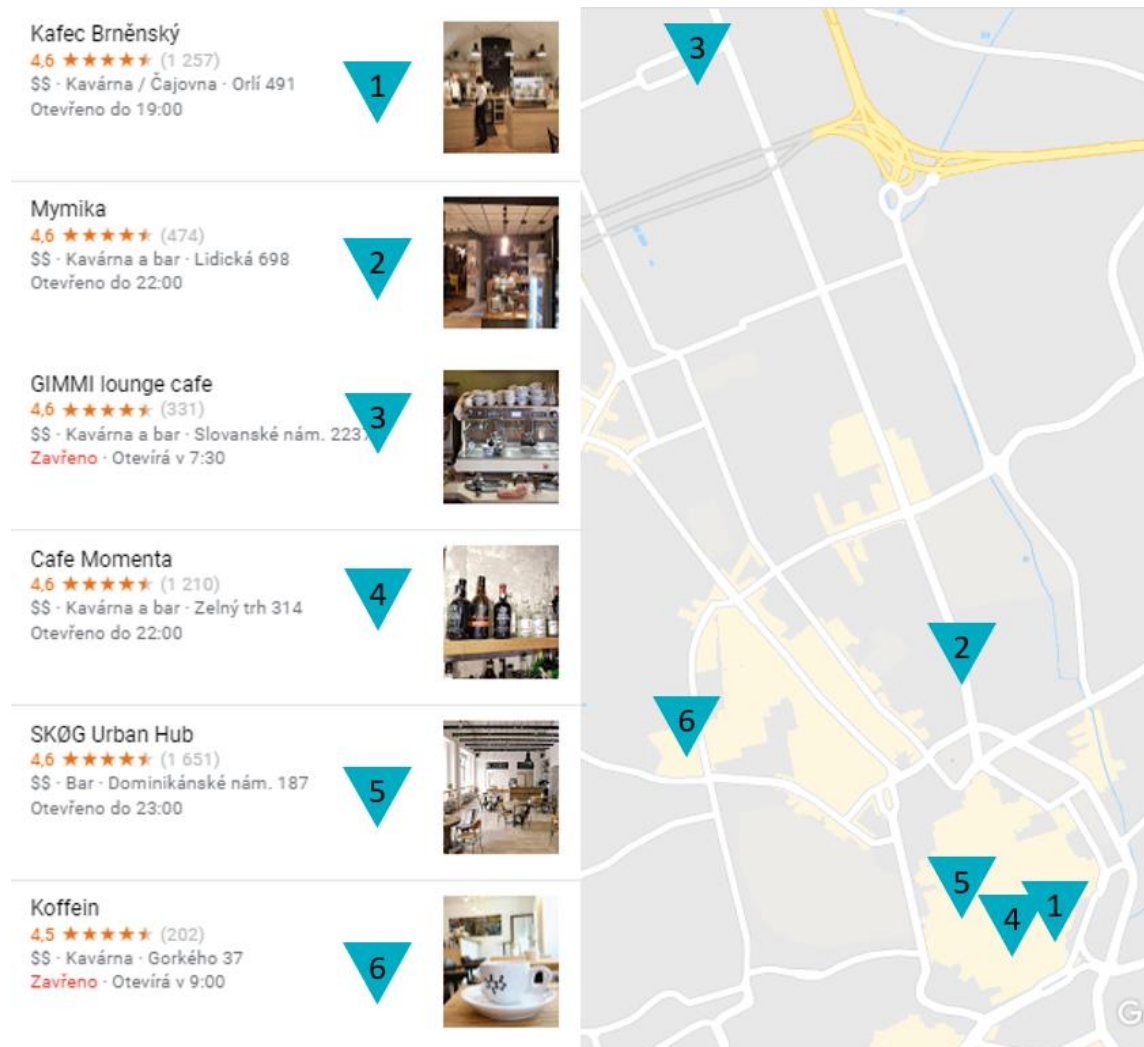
Kafec Brněnský
4,6 ★★★★★ (1 257)
$$ · Kavárna / Čajovna · Orlí 491
Otevřeno do 19:00

1

Mymika
4,6 ★★★★★ (474)
$$ · Kavárna a bar · Lidická 698
Otevřeno do 22:00

2

GIMMI lounge cafe
4,6 ★★★★★ (331)
$$ · Kavárna a bar · Slovanské nám. 2237
Zavřeno · Otevírá v 7:30

3

Cafe Momenta
4,6 ★★★★★ (1 210)
$$ · Kavárna a bar · Zelný trh 314
Otevřeno do 22:00

4

SKØG Urban Hub
4,6 ★★★★★ (1 651)
$$ · Bar · Dominikánské nám. 187
Otevřeno do 23:00

5

Koffein
4,5 ★★★★★ (202)
$$ · Kavárna · Gorkého 37
Zavřeno · Otevírá v 9:00

6

3

2

6

5

4

1